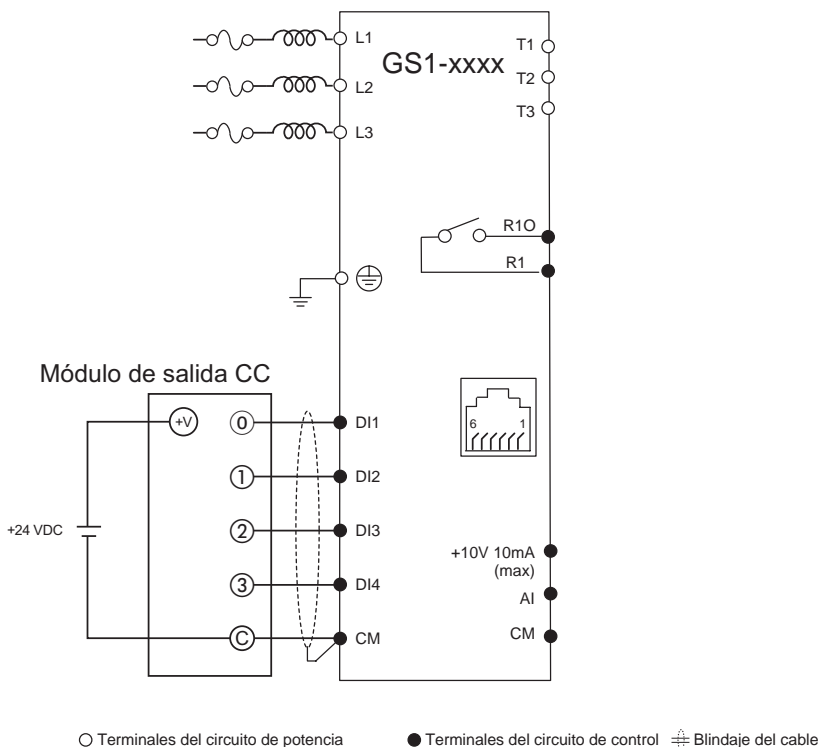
L1
L2
L3
GS1-xxxx
T1
T2
T3
R1O
R1

Módulo de salida CC
+V
0
1
2
3
C
+24 VDC
DI1
DI2
DI3
DI4
CM
6
1
+10V 10mA (max)
AI
CM

○ Terminales del circuito de potencia ● Terminales del circuito de control Blindaje del cable